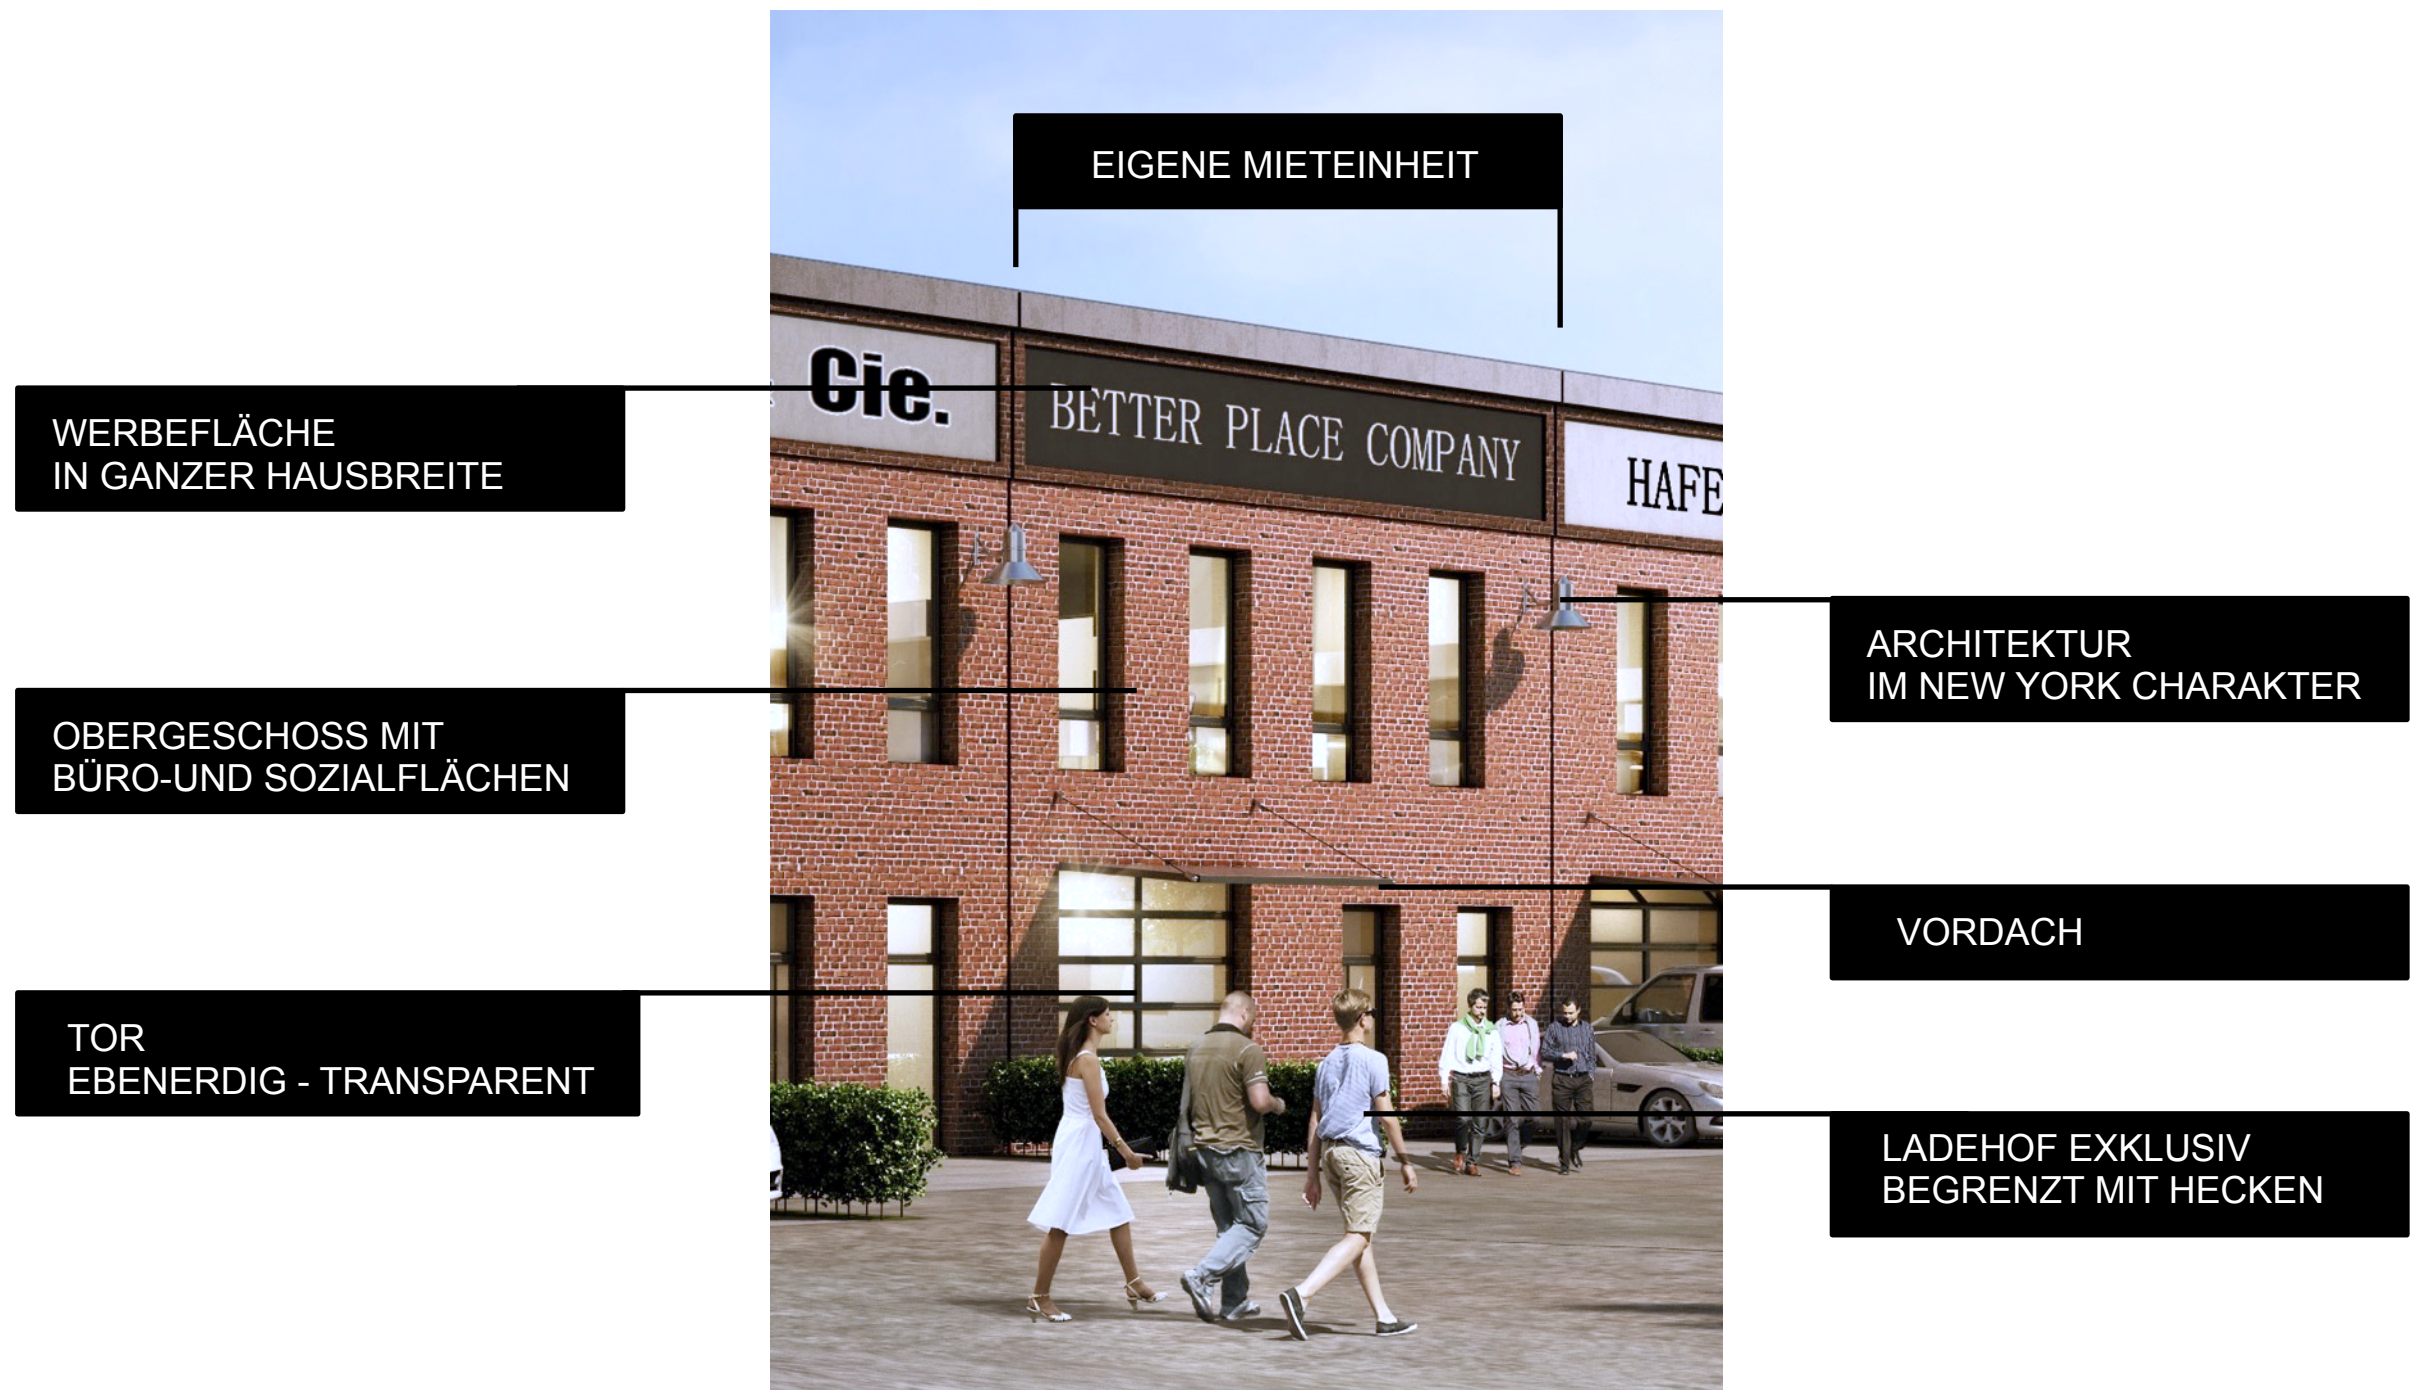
EIGENE MIETEINHEIT

Cie.

BETTER PLACE COMPANY

HAFE

WERBEFLÄCHE
IN GANZER HAUSBREITE

ARCHITEKTUR
IM NEW YORK CHARAKTER

OBERGESCHOSS MIT
BÜRO-UND SOZIALFLÄCHEN

VORDACH

TOR
EBENERDIG - TRANSPARENT

LADEHOF EXKLUSIV
BEGRENZT MIT HECKEN